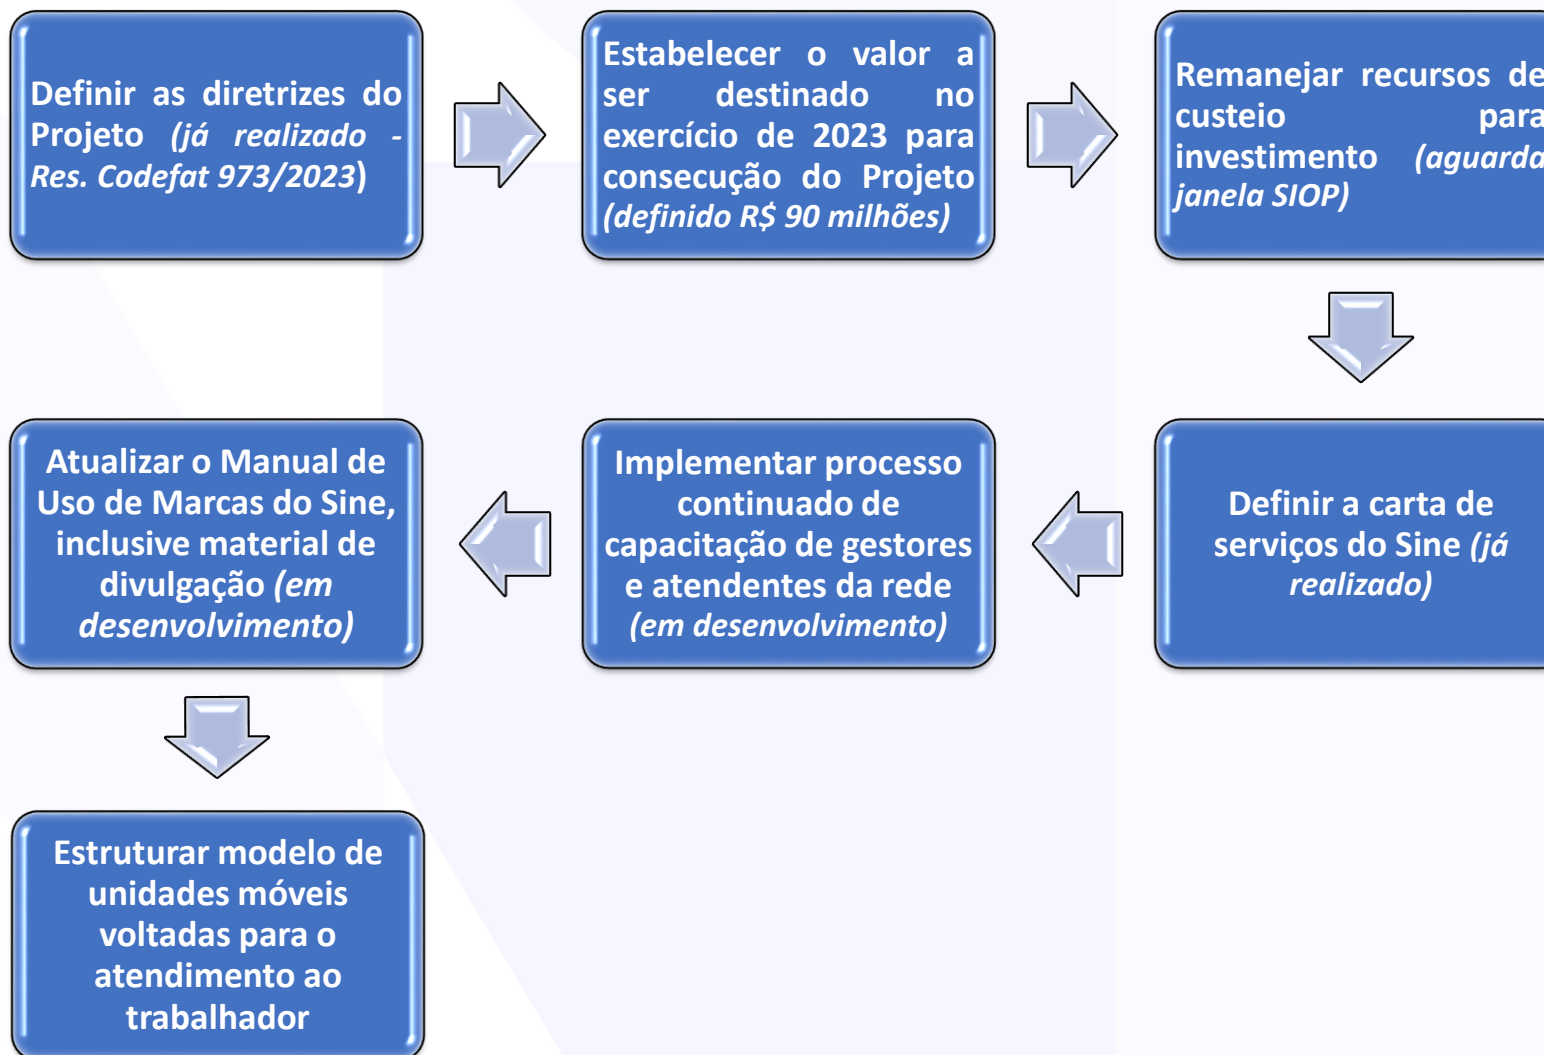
Definir as diretrizes do Projeto (já realizado - Res. Codefat 973/2023)

Estabelecer o valor a ser destinado no exercício de 2023 para consecução do Projeto (definido R$ 90 milhões)

Remanejar recursos de custeio para investimento (aguarda janela SIOP)

Definir a carta de serviços do Sine (já realizado)

Implementar processo continuado de capacitação de gestores e atendentes da rede (em desenvolvimento)

Atualizar o Manual de Uso de Marcas do Sine, inclusive material de divulgação (em desenvolvimento)

Estruturar modelo de unidades móveis voltadas para o atendimento ao trabalhador